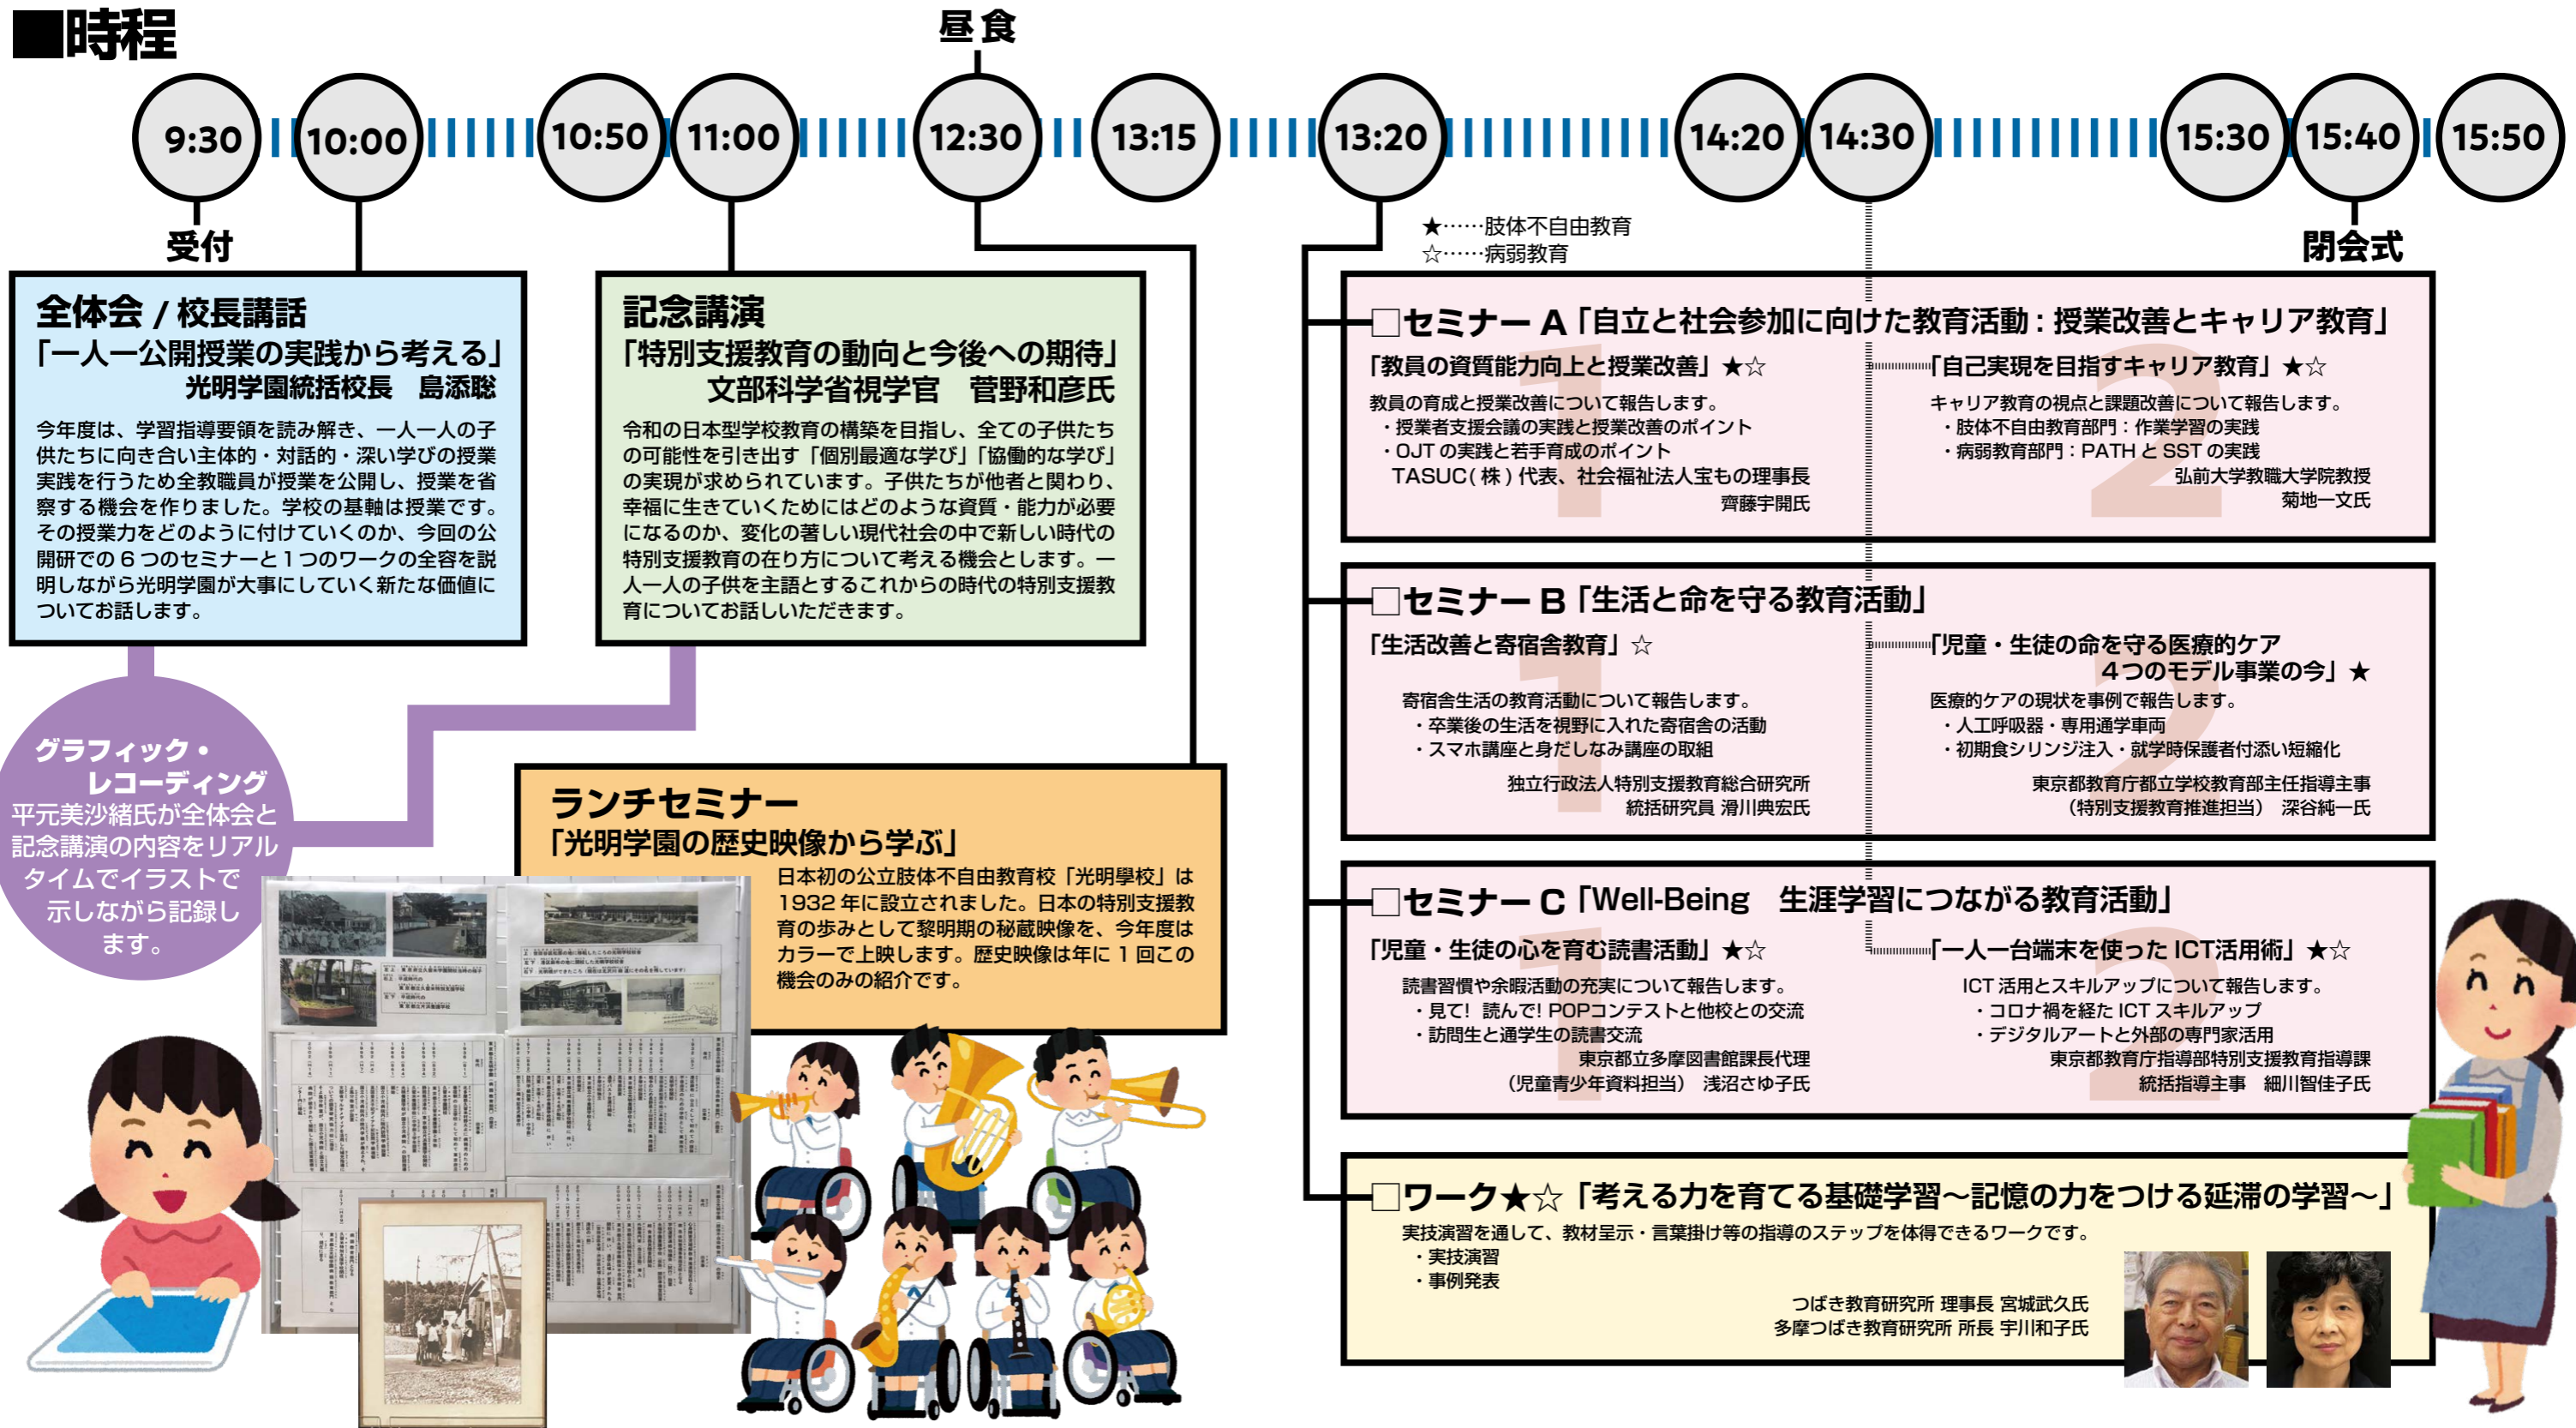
■時程

昼食

9:30 10:00 10:50 11:00 12:30 13:15 13:20 14:20 14:30 15:30 15:40 15:50

受付

閉会式

★……肢体不自由教育
☆……病弱教育

全体会 / 校長講話
「一人一公開授業の実践から考える」
光明学園統括校長　島添聡

今年度は、学習指導要領を読み解き、一人一人の子供たちに向き合い主体的・対話的・深い学びの授業実践を行うため全教職員が授業を公開し、授業を省察する機会を作りました。学校の基軸は授業です。その授業力をどのように付けていくのか、今回の公開研での６つのセミナーと１つのワークの全容を説明しながら光明学園が大事にしていく新たな価値についてお話しします。

記念講演
「特別支援教育の動向と今後への期待」
文部科学省視学官　菅野和彦氏

令和の日本型学校教育の構築を目指し、全ての子供たちの可能性を引き出す「個別最適な学び」「協働的な学び」の実現が求められています。子供たちが他者と関わり、幸福に生きていくためにはどのような資質・能力が必要になるのか、変化の著しい現代社会の中で新しい時代の特別支援教育の在り方について考える機会とします。一人一人の子供を主語とするこれからの時代の特別支援教育についてお話しいただきます。

グラフィック・レコーディング
平元美沙緒氏が全体会と記念講演の内容をリアルタイムでイラストで示しながら記録します。

ランチセミナー
「光明学園の歴史映像から学ぶ」
日本初の公立肢体不自由教育校「光明學校」は 1932 年に設立されました。日本の特別支援教育の歩みとして黎明期の秘蔵映像を、今年度はカラーで上映します。歴史映像は年に 1 回この機会のみの紹介です。

□セミナー A「自立と社会参加に向けた教育活動：授業改善とキャリア教育」
1「教員の資質能力向上と授業改善」★☆
教員の育成と授業改善について報告します。
・授業者支援会議の実践と授業改善のポイント
・OJT の実践と若手育成のポイント
TASUC( 株 ) 代表、社会福祉法人宝もの理事長
齊藤宇開氏
2「自己実現を目指すキャリア教育」★☆
キャリア教育の視点と課題改善について報告します。
・肢体不自由教育部門：作業学習の実践
・病弱教育部門：PATH と SST の実践
弘前大学教職大学院教授
菊地一文氏

□セミナー B「生活と命を守る教育活動」
1「生活改善と寄宿舎教育」☆
寄宿舎生活の教育活動について報告します。
・卒業後の生活を視野に入れた寄宿舎の活動
・スマホ講座と身だしなみ講座の取組
独立行政法人特別支援教育総合研究所
統括研究員 滑川典宏氏
2「児童・生徒の命を守る医療的ケア ４つのモデル事業の今」★
医療的ケアの現状を事例で報告します。
・人工呼吸器・専用通学車両
・初期食シリンジ注入・就学時保護者付添い短縮化
東京都教育庁都立学校教育部主任指導主事
（特別支援教育推進担当）　深谷純一氏

□セミナー C「Well-Being　生涯学習につながる教育活動」
1「児童・生徒の心を育む読書活動」★☆
読書習慣や余暇活動の充実について報告します。
・見て！ 読んで! POPコンテストと他校との交流
・訪問生と通学生の読書交流
東京都立多摩図書館課長代理
（児童青少年資料担当）　浅沼さゆ子氏
2「一人一台端末を使った ICT活用術」★☆
ICT 活用とスキルアップについて報告します。
・コロナ禍を経た ICT スキルアップ
・デジタルアートと外部の専門家活用
東京都教育庁指導部特別支援教育指導課
統括指導主事　細川智佳子氏

□ワーク★☆「考える力を育てる基礎学習～記憶の力をつける延滞の学習～」
実技演習を通して、教材呈示・言葉掛け等の指導のステップを体得できるワークです。
・実技演習
・事例発表
つばき教育研究所 理事長 宮城武久氏
多摩つばき教育研究所 所長 宇川和子氏